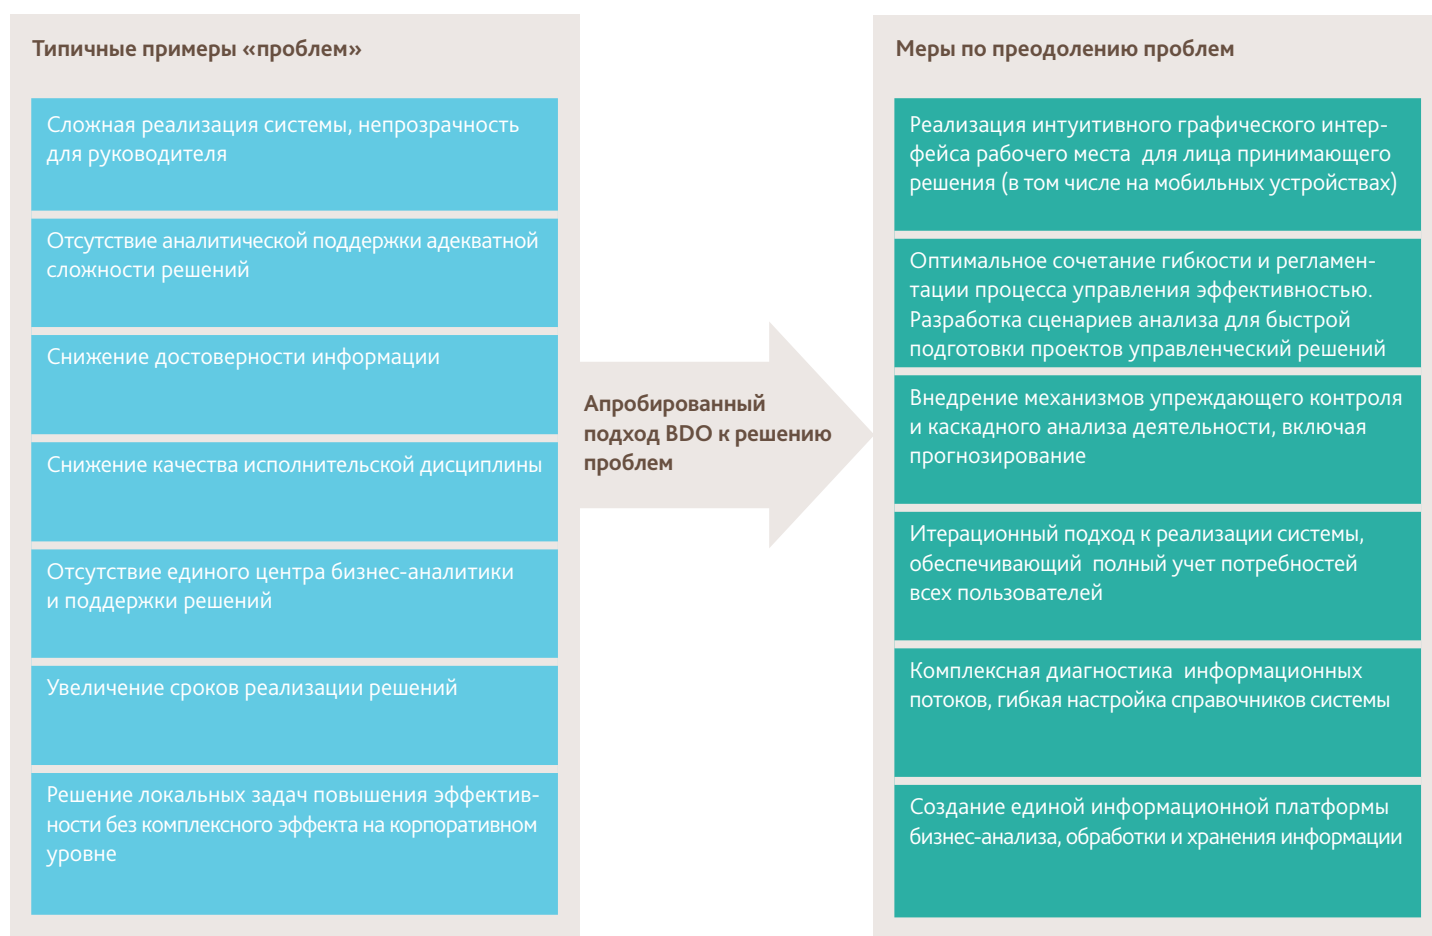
Типичные примеры «проблем»

Сложная реализация системы, непрозрачность для руководителя

Отсутствие аналитической поддержки адекватной сложности решений

Снижение достоверности информации

Снижение качества исполнительской дисциплины

Отсутствие единого центра бизнес-аналитики и поддержки решений

Увеличение сроков реализации решений

Решение локальных задач повышения эффективности без комплексного эффекта на корпоративном уровне

Апробированный подход BDO к решению проблем

Меры по преодолению проблем

Реализация интуитивного графического интерфейса рабочего места для лица принимающего решения (в том числе на мобильных устройствах)

Оптимальное сочетание гибкости и регламентации процесса управления эффективностью. Разработка сценариев анализа для быстрой подготовки проектов управленческий решений

Внедрение механизмов упреждающего контроля и каскадного анализа деятельности, включая прогнозирование

Итерационный подход к реализации системы, обеспечивающий полный учет потребностей всех пользователей

Комплексная диагностика информационных потоков, гибкая настройка справочников системы

Создание единой информационной платформы бизнес-анализа, обработки и хранения информации